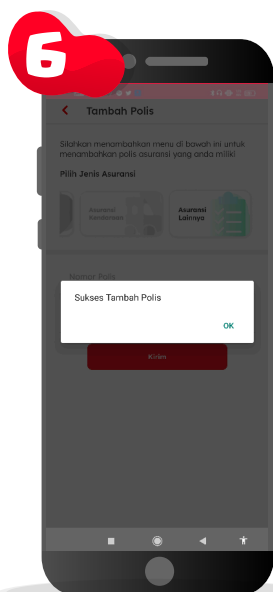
6

Tambah Polis

Silahkan menambahkan menu di bawah ini untuk menambahkan polis asuransi yang anda miliki

Pilih Jenis Asuransi

Asuransi Kendaraan

Asuransi Lainnya

Nomor Polis

Sukses Tambah Polis

OK

Kirim